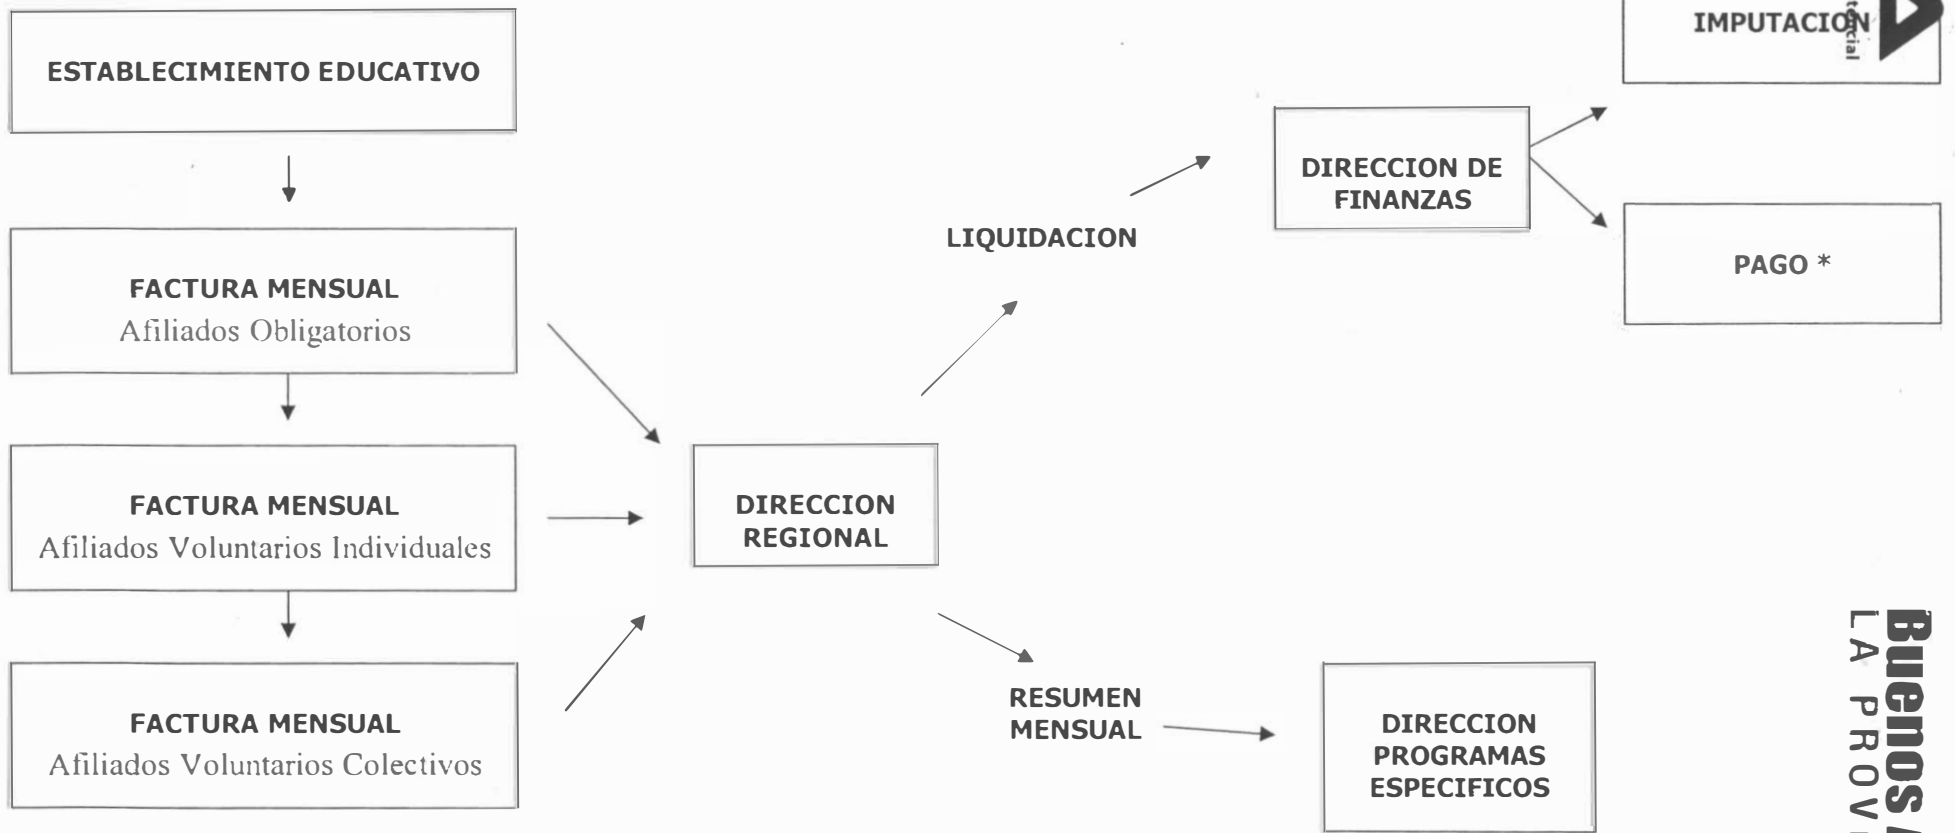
ESTABLECIMIENTO EDUCATIVO

FACTURA MENSUAL
Afiliados Obligatorios

FACTURA MENSUAL
Afiliados Voluntarios Individuales

FACTURA MENSUAL
Afiliados Voluntarios Colectivos

DIRECCION REGIONAL

LIQUIDACION

DIRECCION DE FINANZAS

IMPUTACION

PAGO *

RESUMEN MENSUAL

DIRECCION PROGRAMAS ESPECIFICOS

Buenos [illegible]
LA PROV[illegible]